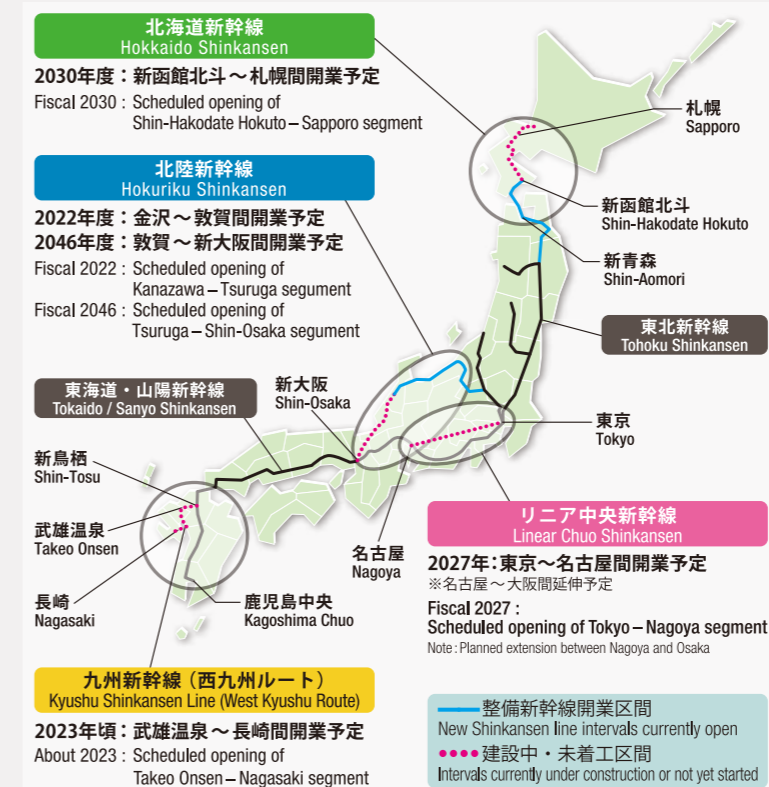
北海道新幹線
Hokkaido Shinkansen
2030年度：新函館北斗～札幌間開業予定
Fiscal 2030 : Scheduled opening of Shin-Hakodate Hokuto – Sapporo segment

北陸新幹線
Hokuriku Shinkansen
2022年度：金沢～敦賀間開業予定
2046年度：敦賀～新大阪間開業予定
Fiscal 2022 : Scheduled opening of Kanazawa – Tsuruga segument
Fiscal 2046 : Scheduled opening of Tsuruga – Shin-Osaka segument

札幌
Sapporo
新函館北斗
Shin-Hakodate Hokuto
新青森
Shin-Aomori
東北新幹線
Tohoku Shinkansen

東海道・山陽新幹線
Tokaido / Sanyo Shinkansen
新大阪
Shin-Osaka
東京
Tokyo
新鳥栖
Shin-Tosu
武雄温泉
Takeo Onsen
長崎
Nagasaki
名古屋
Nagoya
鹿児島中央
Kagoshima Chuo

リニア中央新幹線
Linear Chuo Shinkansen
2027年：東京～名古屋間開業予定
※名古屋～大阪間延伸予定
Fiscal 2027 :
Scheduled opening of Tokyo – Nagoya segment
Note : Planned extension between Nagoya and Osaka

九州新幹線（西九州ルート）
Kyushu Shinkansen Line (West Kyushu Route)
2023年頃：武雄温泉～長崎間開業予定
About 2023 : Scheduled opening of Takeo Onsen – Nagasaki segment

整備新幹線開業区間
New Shinkansen line intervals currently open
建設中・未着工区間
Intervals currently under construction or not yet started